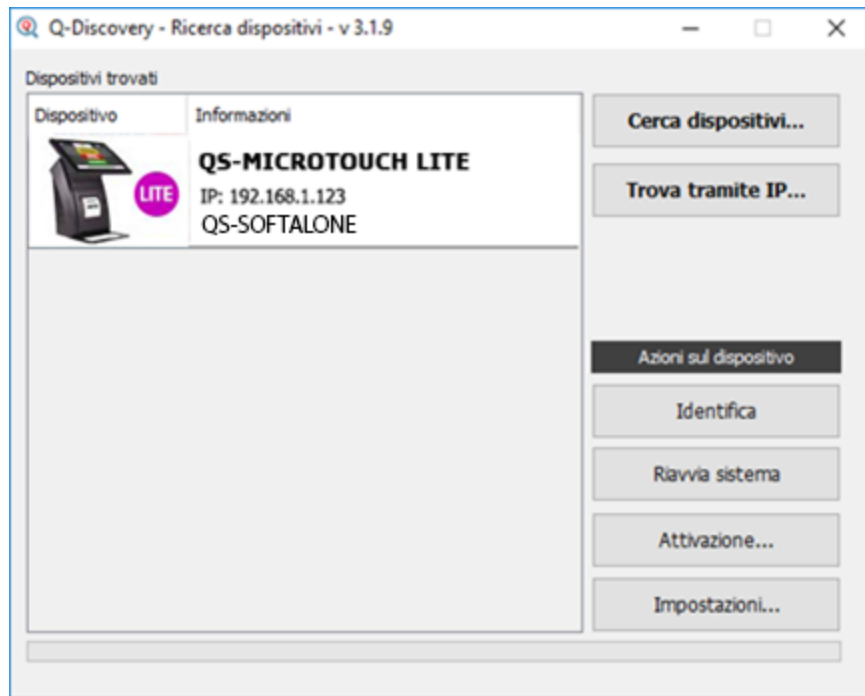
Q-Discovery - Ricerca dispositivi - v 3.1.9

Dispositivi trovati

| Dispositivo | Informazioni |
|---|---|
| LITE | QS-MICROTOUCH LITE<br>IP: 192.168.1.123<br>QS-SOFTALONE |

Cerca dispositivi...

Trova tramite IP...

Azioni sul dispositivo

Identifica

Riavvia sistema

Attivazione...

Impostazioni...